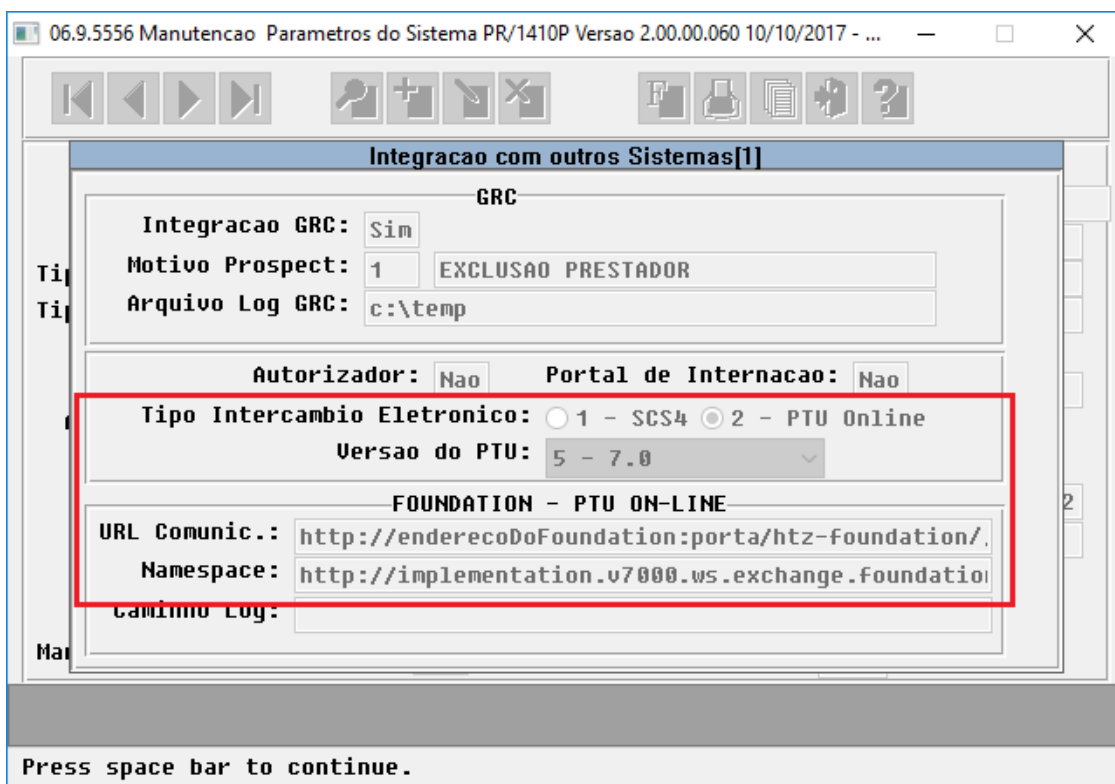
06.9.5556 Manutencao Parametros do Sistema PR/1410P Versao 2.00.00.060 10/10/2017 - ...

Integracao com outros Sistemas[1]

GRC

Integracao GRC: Sim

Motivo Prospect: 1 EXCLUSAO PRESTADOR

Arquivo Log GRC: c:\temp

Ti

Ti

Autorizador: Nao Portal de Internacao: Nao

Tipo Intercambio Eletronico: 1 - SCS4 2 - PTU Online

Versao do PTU: 5 - 7.0

FOUNDATION - PTU ON-LINE

URL Comunic.: http://enderecoDoFoundation:porta/htz-foundation/.

Namespace: http://implementation.v7000.ws.exchange.foundatio

Caminho Log:

Ma

2

Press space bar to continue.